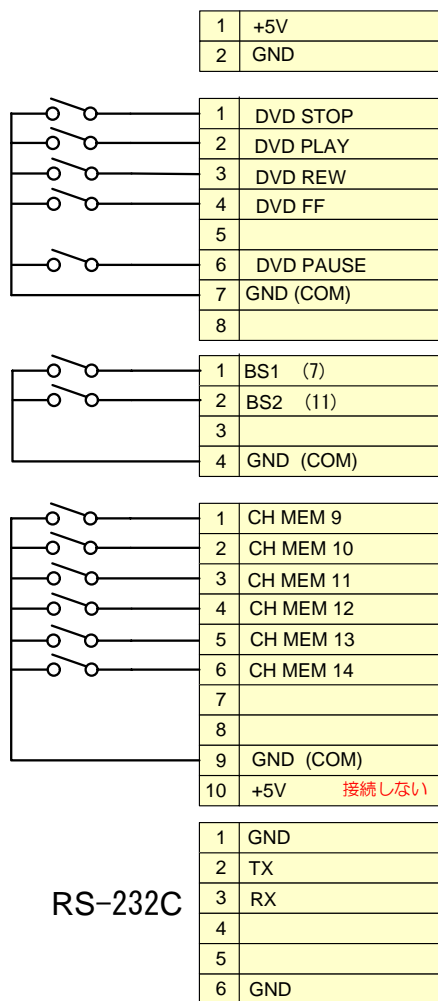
| 1 | +5V |
|---|---|
| 2 | GND |

| 1 | DVD STOP |
|---|---|
| 2 | DVD PLAY |
| 3 | DVD REW |
| 4 | DVD FF |
| 5 | |
| 6 | DVD PAUSE |
| 7 | GND (COM) |
| 8 | |

| 1 | BS1 (7) |
|---|---|
| 2 | BS2 (11) |
| 3 | |
| 4 | GND (COM) |

| 1 | CH MEM 9 |
|---|---|
| 2 | CH MEM 10 |
| 3 | CH MEM 11 |
| 4 | CH MEM 12 |
| 5 | CH MEM 13 |
| 6 | CH MEM 14 |
| 7 | |
| 8 | |
| 9 | GND (COM) |
| 10 | +5V 接続しない |

RS-232C

| 1 | GND |
|---|---|
| 2 | TX |
| 3 | RX |
| 4 | |
| 5 | |
| 6 | GND |